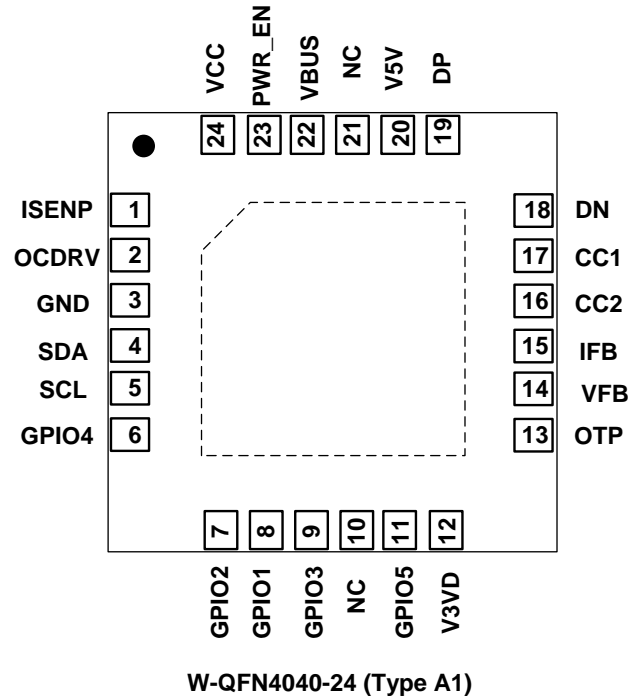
VCC PWR_EN VBUS NC V5V DP

24 23 22 21 20 19

ISENP 1
OCDRV 2
GND 3
SDA 4
SCL 5
GPIO4 6

18 DN
17 CC1
16 CC2
15 IFB
14 VFB
13 OTP

7 8 9 10 11 12

GPIO2 GPIO1 GPIO3 NC GPIO5 V3VD

W-QFN4040-24 (Type A1)